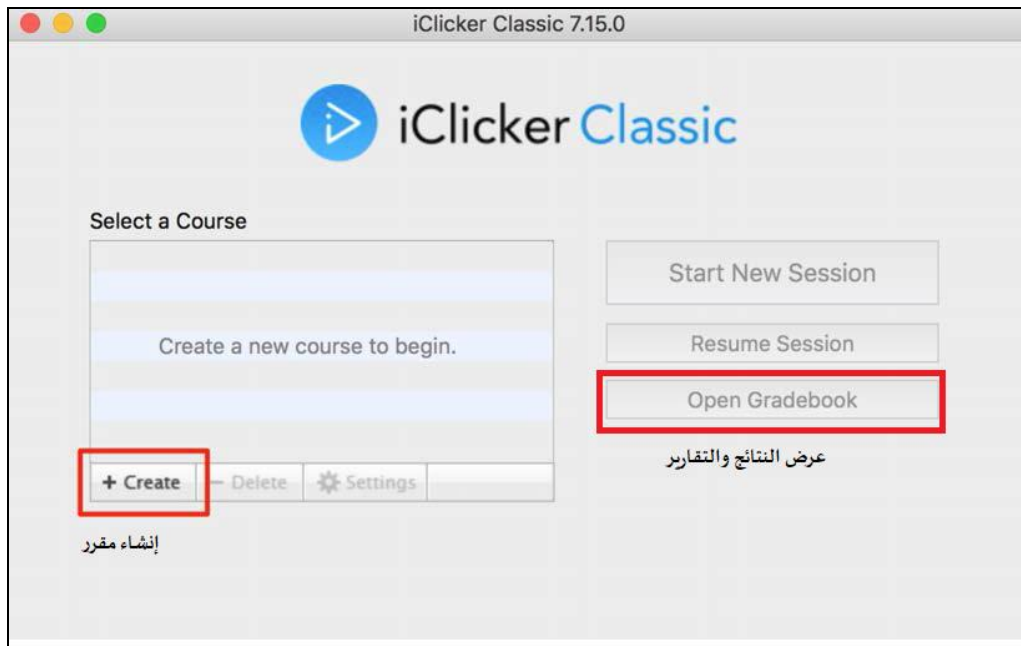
iClicker Classic 7.15.0

iClicker Classic

Select a Course

Create a new course to begin.

+ Create
— Delete
Settings

إنشاء مقرر

Start New Session

Resume Session

Open Gradebook

عرض النتائج والتقارير